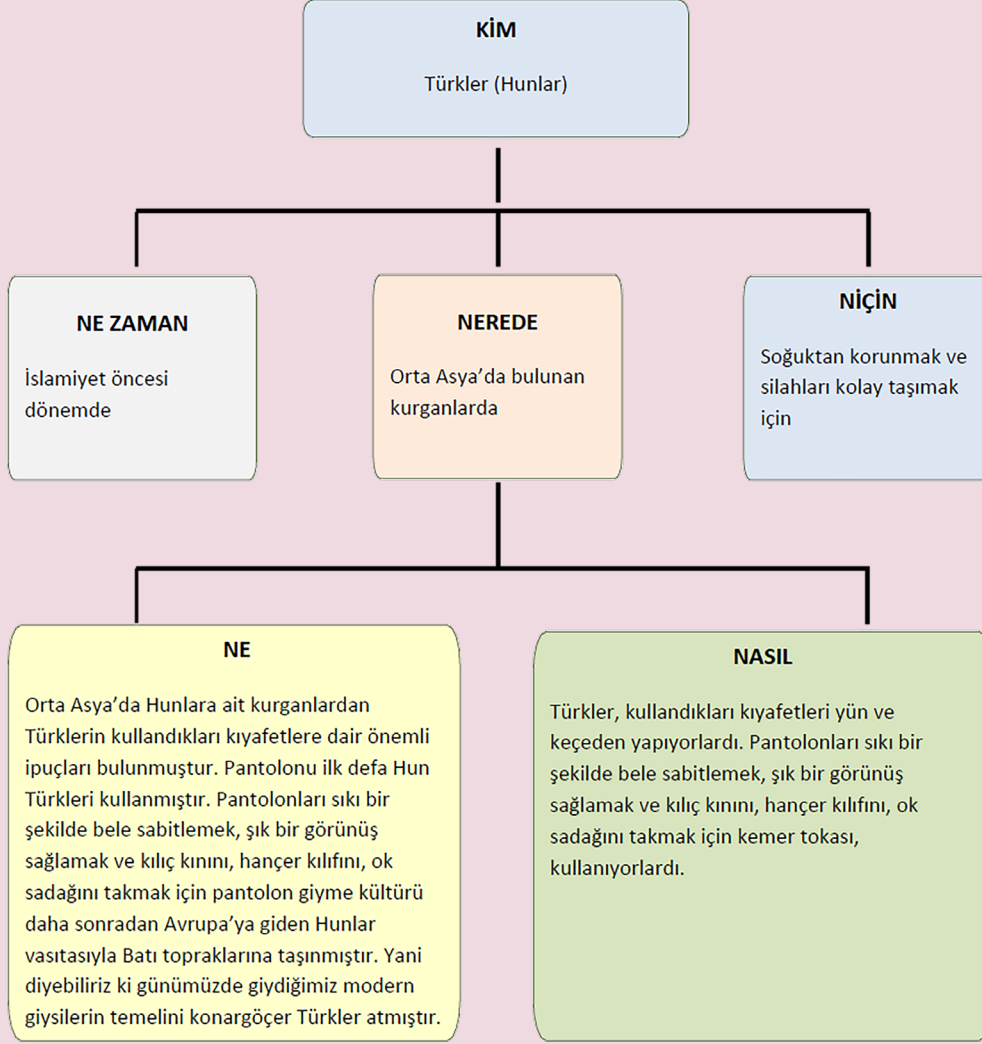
KİM

Türkler (Hunlar)

NE ZAMAN

İslamiyet öncesi dönemde

NEREDE

Orta Asya'da bulunan kurganlarda

NİÇİN

Soğuktan korunmak ve silahları kolay taşımak için

NE

Orta Asya'da Hunlara ait kurganlardan Türklerin kullandıkları kıyafetlere dair önemli ipuçları bulunmuştur. Pantolonu ilk defa Hun Türkleri kullanmıştır. Pantolonları sıkı bir şekilde bele sabitlemek, şık bir görünüş sağlamak ve kılıç kınını, hançer kılıfını, ok sadağını takmak için pantolon giyme kültürü daha sonradan Avrupa'ya giden Hunlar vasıtasıyla Batı topraklarına taşınmıştır. Yani diyebiliriz ki günümüzde giydiğimiz modern giysilerin temelini konargöçer Türkler atmıştır.

NASIL

Türkler, kullandıkları kıyafetleri yün ve keçeden yapıyorlardı. Pantolonları sıkı bir şekilde bele sabitlemek, şık bir görünüş sağlamak ve kılıç kınını, hançer kılıfını, ok sadağını takmak için kemer tokası, kullanıyorlardı.